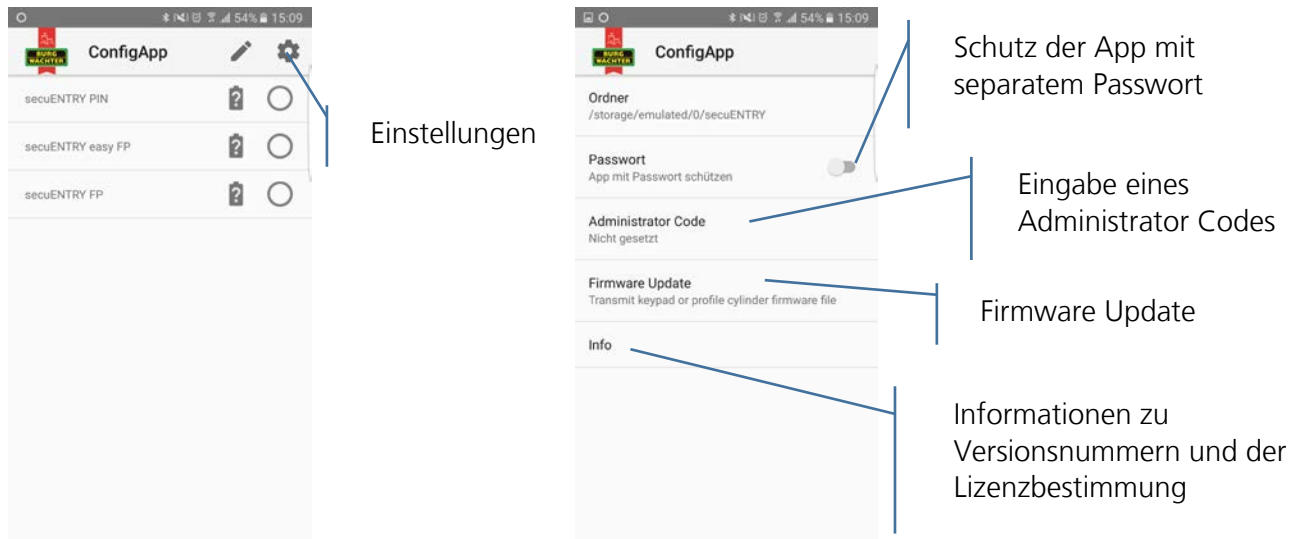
54% 15:09

BURG WÄCHTER

ConfigApp

secuENTRY PIN

secuENTRY easy FP

secuENTRY FP

Einstellungen

54% 15:09

BURG WÄCHTER

ConfigApp

Ordner
/storage/emulated/0/secuENTRY

Passwort
App mit Passwort schützen

Administrator Code
Nicht gesetzt

Firmware Update
Transmit keypad or profile cylinder firmware file

Info

Schutz der App mit separatem Passwort

Eingabe eines Administrator Codes

Firmware Update

Informationen zu Versionsnummern und der Lizenzbestimmung